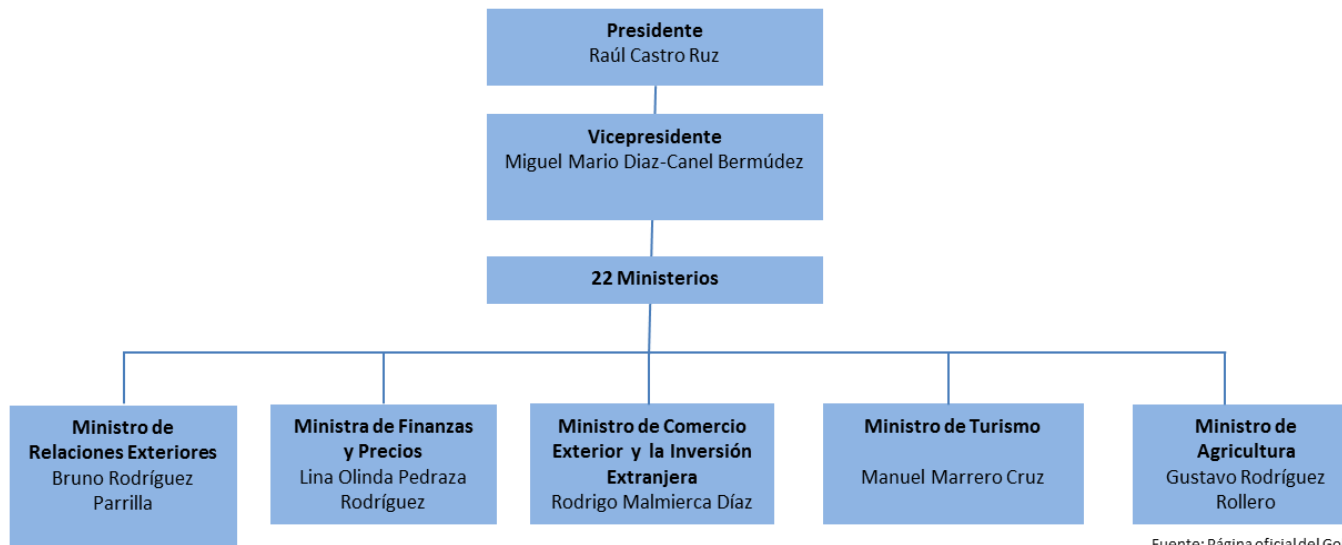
**Presidente**
Raúl Castro Ruz

**Vicepresidente**
Miguel Mario Diaz-Canel Bermúdez

**22 Ministerios**

**Ministro de Relaciones Exteriores**
Bruno Rodríguez Parrilla

**Ministra de Finanzas y Precios**
Lina Olinda Pedraza Rodríguez

**Ministro de Comercio Exterior y la Inversión Extranjera**
Rodrigo Malmierca Díaz

**Ministro de Turismo**
Manuel Marrero Cruz

**Ministro de Agricultura**
Gustavo Rodríguez Rollero

Fuente: Página oficial del Go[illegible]